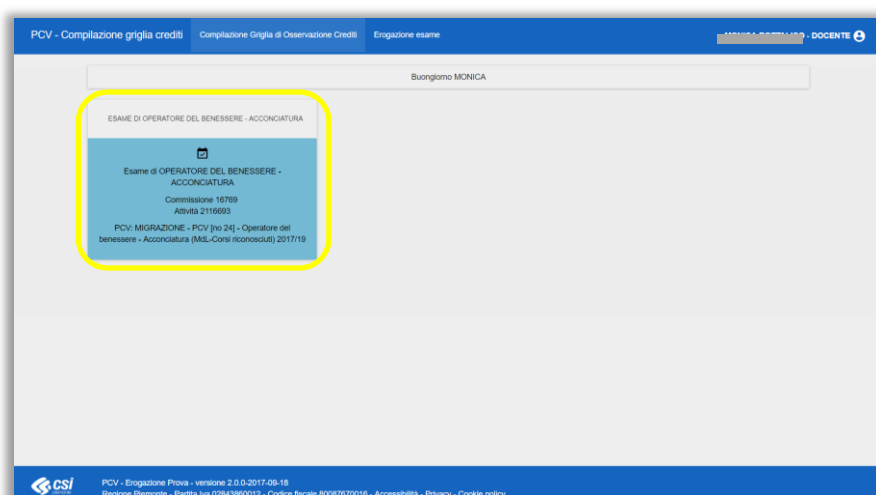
PCV - Compilazione griglia crediti

Compilazione Griglia di Osservazione Crediti

Erogazione esame

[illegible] - DOCENTE

Buongiorno MONICA

ESAME DI OPERATORE DEL BENESSERE - ACCONCIATURA

Esame di OPERATORE DEL BENESSERE - ACCONCIATURA

Commissione 16769
Attività 2116693

PCV: MIGRAZIONE - PCV [no 24] - Operatore del benessere - Acconciatura (MdL-Corsi riconosciuti) 2017/19

csi

PCV - Erogazione Prova - versione 2.0.0-2017-09-18
Regione Piemonte - Partita iva 02843860012 - Codice fiscale 80087670016 - Accessibilità - Privacy - Cookie policy